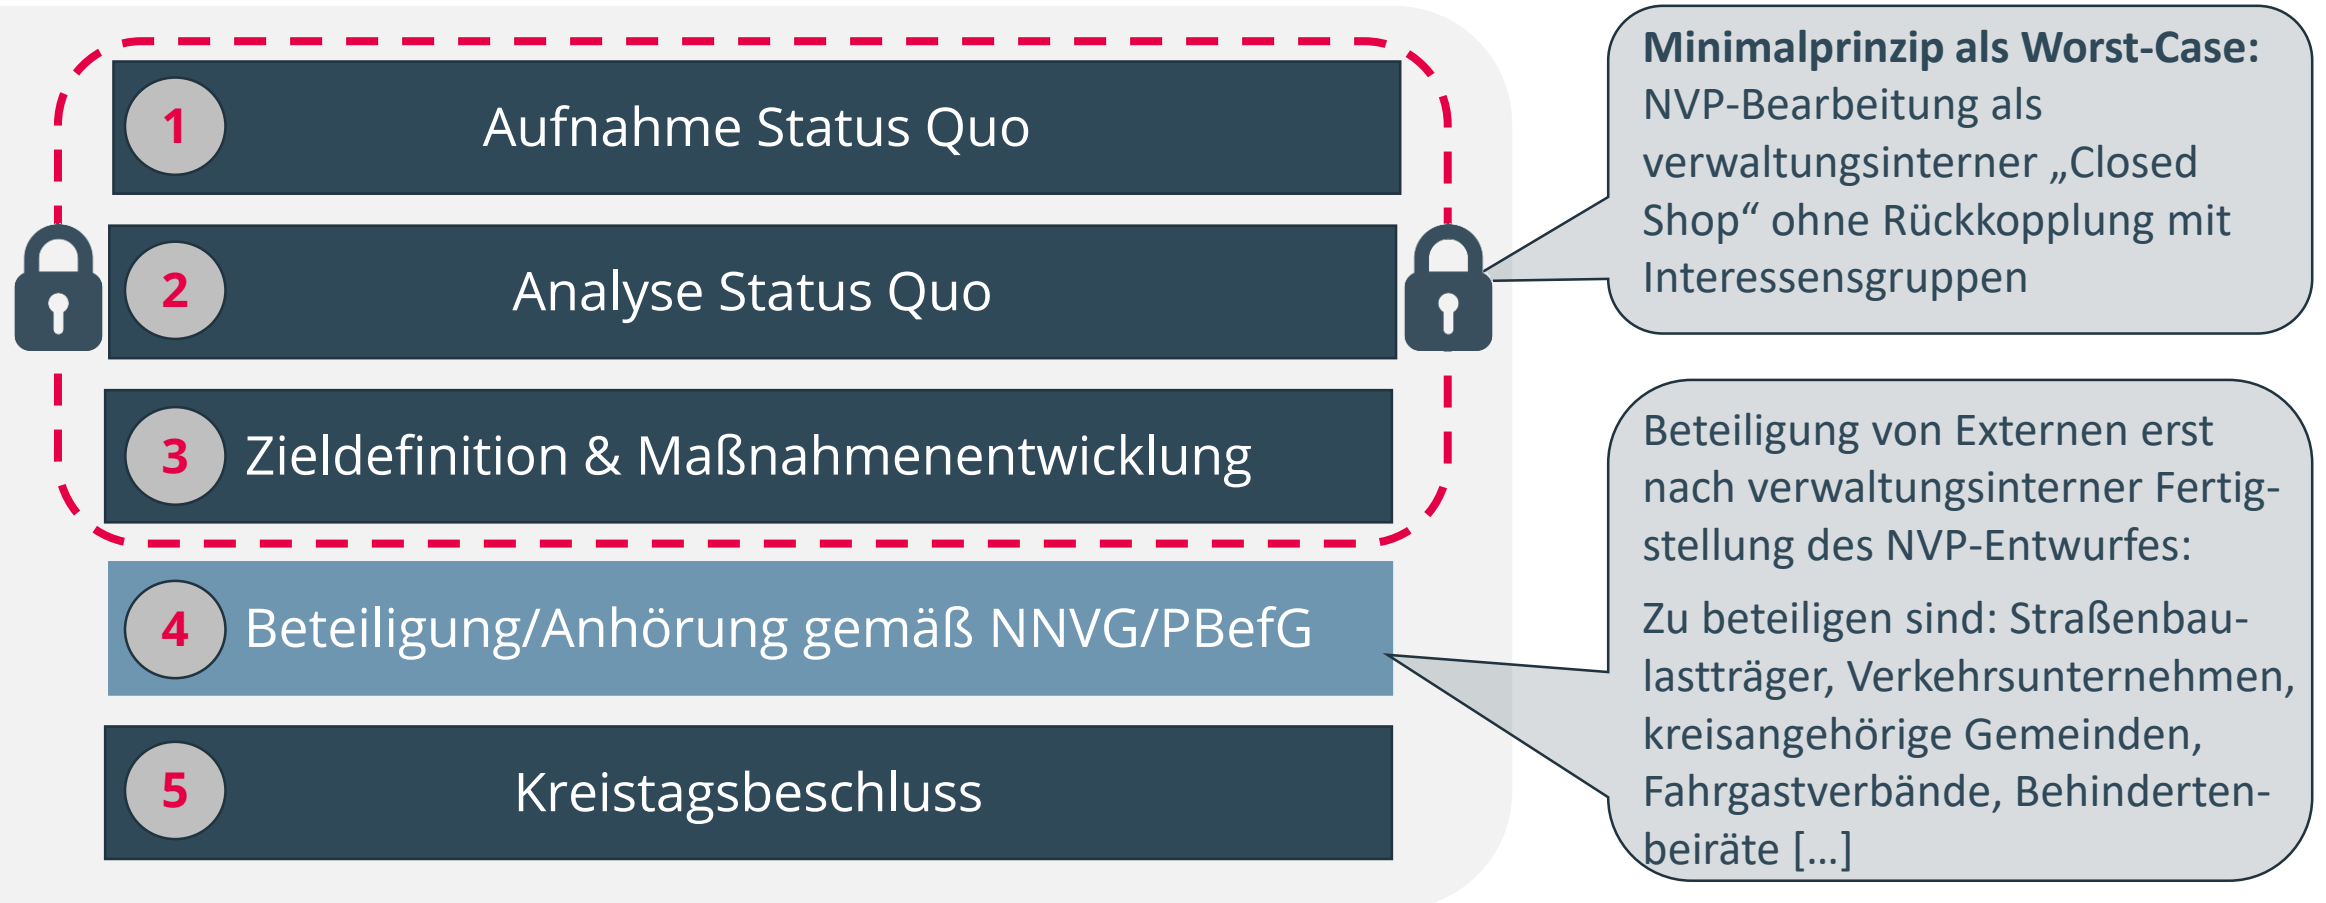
1 Aufnahme Status Quo

2 Analyse Status Quo

3 Zieldefinition & Maßnahmenentwicklung

4 Beteiligung/Anhörung gemäß NNVG/PBefG

5 Kreistagsbeschluss

**Minimalprinzip als Worst-Case:** NVP-Bearbeitung als verwaltungsinterner „Closed Shop“ ohne Rückkopplung mit Interessensgruppen

Beteiligung von Externen erst nach verwaltungsinterner Fertigstellung des NVP-Entwurfes:

Zu beteiligen sind: Straßenbaulastträger, Verkehrsunternehmen, kreisangehörige Gemeinden, Fahrgastverbände, Behindertenbeiräte [...]